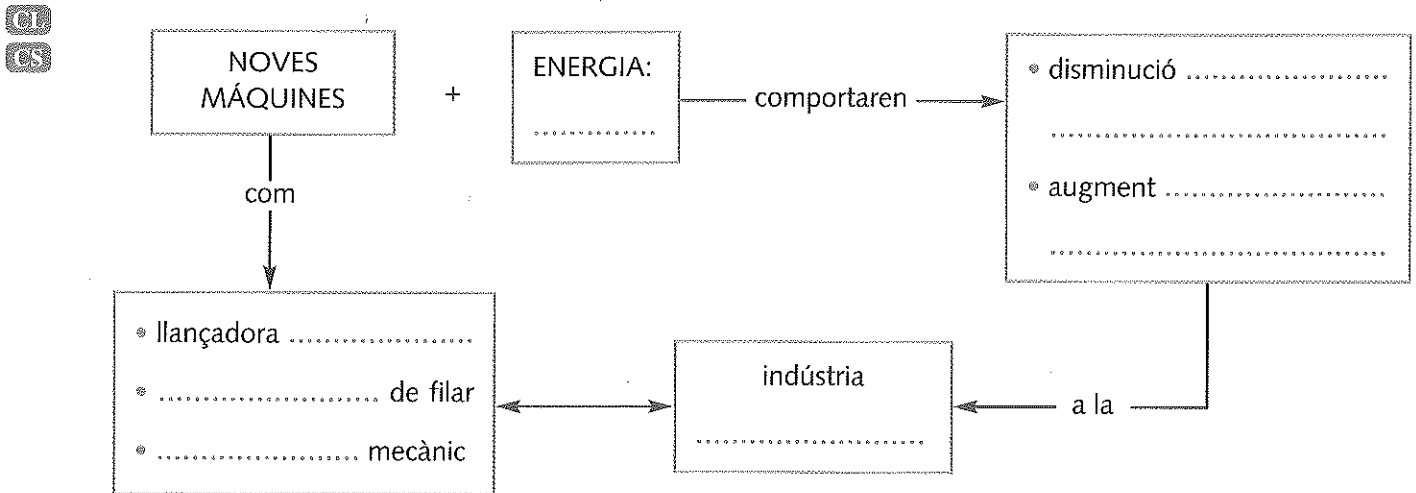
CL
CS

NOVES MÁQUINES

+

ENERGIA:
..............

comportaren

• disminució ....................
....................................
• augment ........................
....................................

com

• llançadora ....................
• .......................... de filar
• .......................... mecànic

indústria
..........................

a la